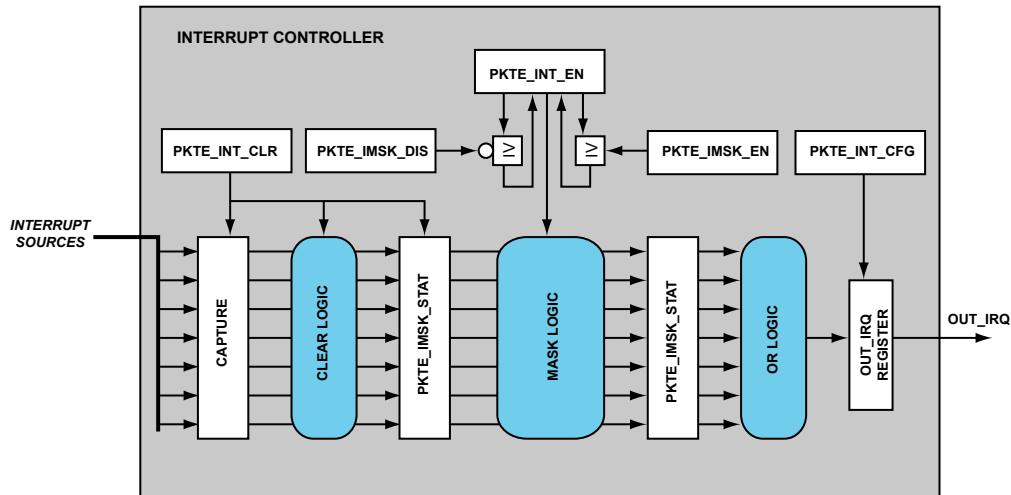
INTERRUPT CONTROLLER

PKTE_INT_EN

PKTE_INT_CLR

PKTE_IMSK_DIS

$\geq$

$\geq$

PKTE_IMSK_EN

PKTE_INT_CFG

INTERRUPT SOURCES

CAPTURE

CLEAR LOGIC

PKTE_IMSK_STAT

MASK LOGIC

PKTE_IMSK_STAT

OR LOGIC

OUT_IRQ REGISTER

OUT_IRQ